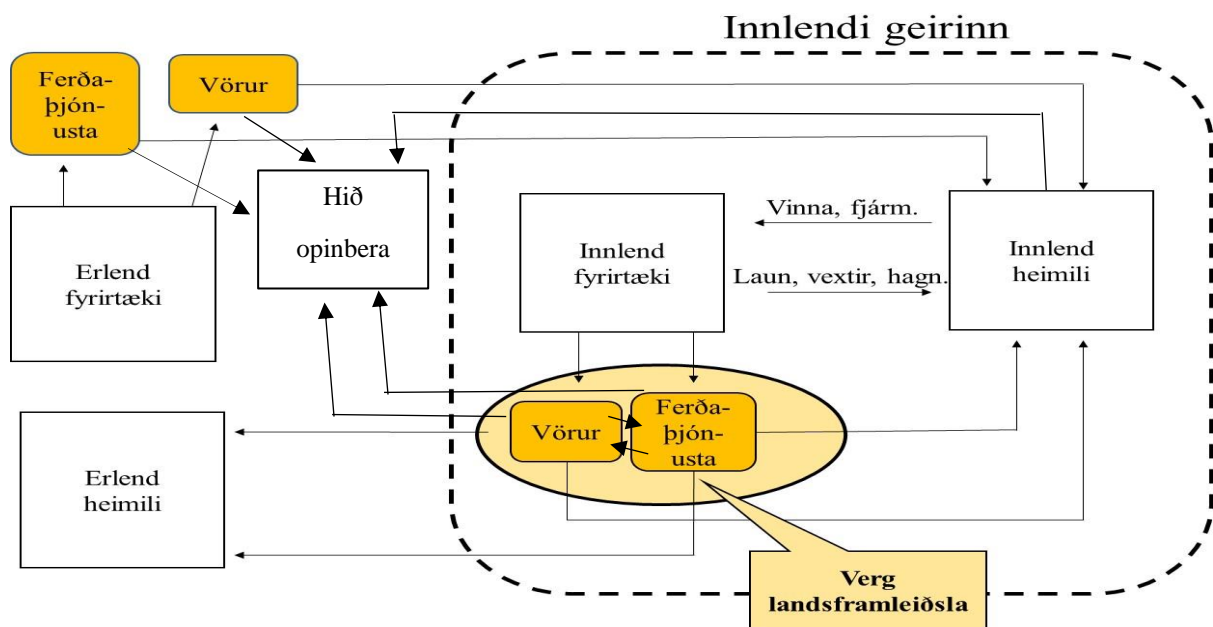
Innlendi geirinn

Ferða-þjón-usta

Vörur

Hið opinbera

Erlend fyrirtæki

Innlend fyrirtæki

Vinna, fjárm.

Laun, vextir, hagn.

Innlend heimili

Erlend heimili

Vörur

Ferða-þjón-usta

Verg landsframleiðsla